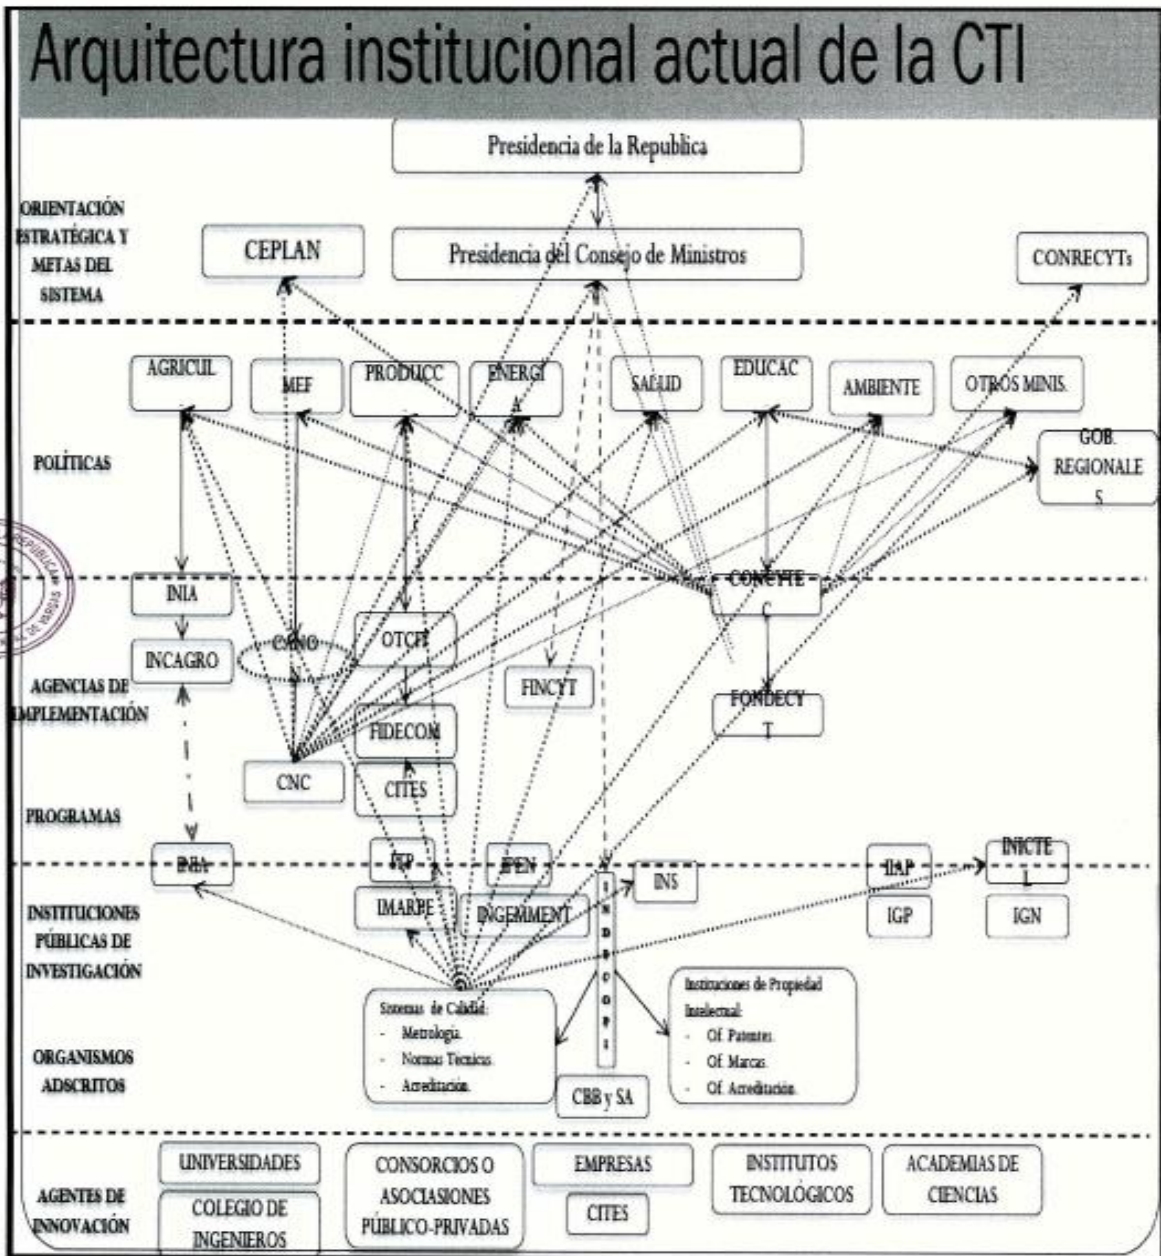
Arquitectura institucional actual de la CTI

Presidencia de la Republica

ORIENTACIÓN ESTRATÉGICA Y METAS DEL SISTEMA

CEPLAN

Presidencia del Consejo de Ministros

CONRECYTs

AGRICUL

MEF

PRODUCC

ENERGÍA

SALUD

EDUCAC

AMBIENTE

OTROS MINIS.

GOB. REGIONALES

POLÍTICAS

INIA

CONCYTEC

INCAGRO

CANO

OTCFI

AGENCIAS DE IMPLEMENTACIÓN

FINCYT

FONDECYT

FIDECOM

CNC

CITES

PROGRAMAS

INIA

ITP

IPEN

INDECOPI

INS

IIAP

INICTEL

INSTITUCIONES PÚBLICAS DE INVESTIGACIÓN

IMARPE

INGEMMET

IGP

IGN

Sistemas de Calidad:
- Metrologia.
- Normas Tecnicas.
- Acreditación.

Instituciones de Propiedad Intelectual:
- Of. Patentes.
- Of. Marcas.
- Of. Acreditación.

ORGANISMOS ADSCRITOS

CBB y SA

UNIVERSIDADES

COLEGIO DE INGENIEROS

CONSORCIOS O ASOCIASIONES PÚBLICO-PRIVADAS

EMPRESAS

CITES

INSTITUTOS TECNOLÓGICOS

ACADEMIAS DE CIENCIAS

AGENTES DE INNOVACIÓN